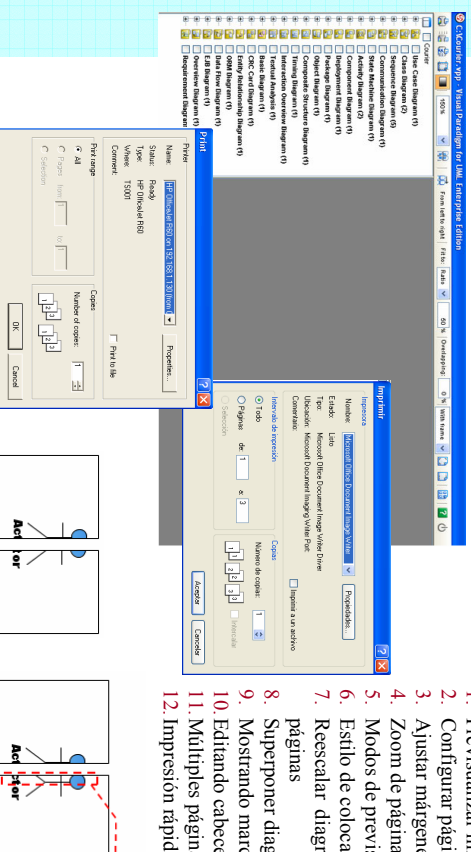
C:\Courier.vpp - Visual Paradigm for UML Enterprise Edition

100% From left to right Fit to: Ratio 60 % Overlapping: 0 % With frame

Courier
Use Case Diagram (1)
Class Diagram (1)
Sequence Diagram (3)
Communication Diagram (1)
State Machine Diagram (1)
Activity Diagram (2)
Component Diagram (1)
Deployment Diagram (1)
Package Diagram (1)
Object Diagram (1)
Composite Structure Diagram (1)
Timing Diagram (1)
Interaction Overview Diagram (1)
Textual Analysis (1)
Basic Diagram (1)
CRC Card Diagram (1)
Entity Relationship Diagram (1)
ORM Diagram (1)
Data Flow Diagram (1)
EJB Diagram (1)
Overview Diagram (1)
Requirement Diagram

Imprimir
Impresora
Nombre: Microsoft Office Document Image Writer
Propiedades...
Estado: Listo
Tipo: Microsoft Office Document Image Writer Driver
Ubicación: Microsoft Document Imaging Writer Port:
Comentario:
Imprimir a un archivo
Intervalo de impresión
Todo
Páginas de: 1 a: 3
Selección
Copias
Número de copias: 1
Intercalar
Aceptar
Cancelar

Print
Printer
Name: HP OfficeJet R60 on 192.168.1.130 (from)
Properties...
Status: Ready
Type: HP OfficeJet R60
Where: TS001
Comment:
Print to file
Print range
All
Pages from: to:
Selection
Copies
Number of copies: 1
OK
Cancel

Actor
Actor
Actor

1. Previsualizar ...
2. Configurar pági...
3. Ajustar márgene...
4. Zoom de página...
5. Modos de previ...
6. Estilo de coloca...
7. Reescalar diagr... páginas
8. Superponer diag...
9. Mostrando marc...
10. Editando cabece...
11. Múltiples págin...
12. Impresión rápid...